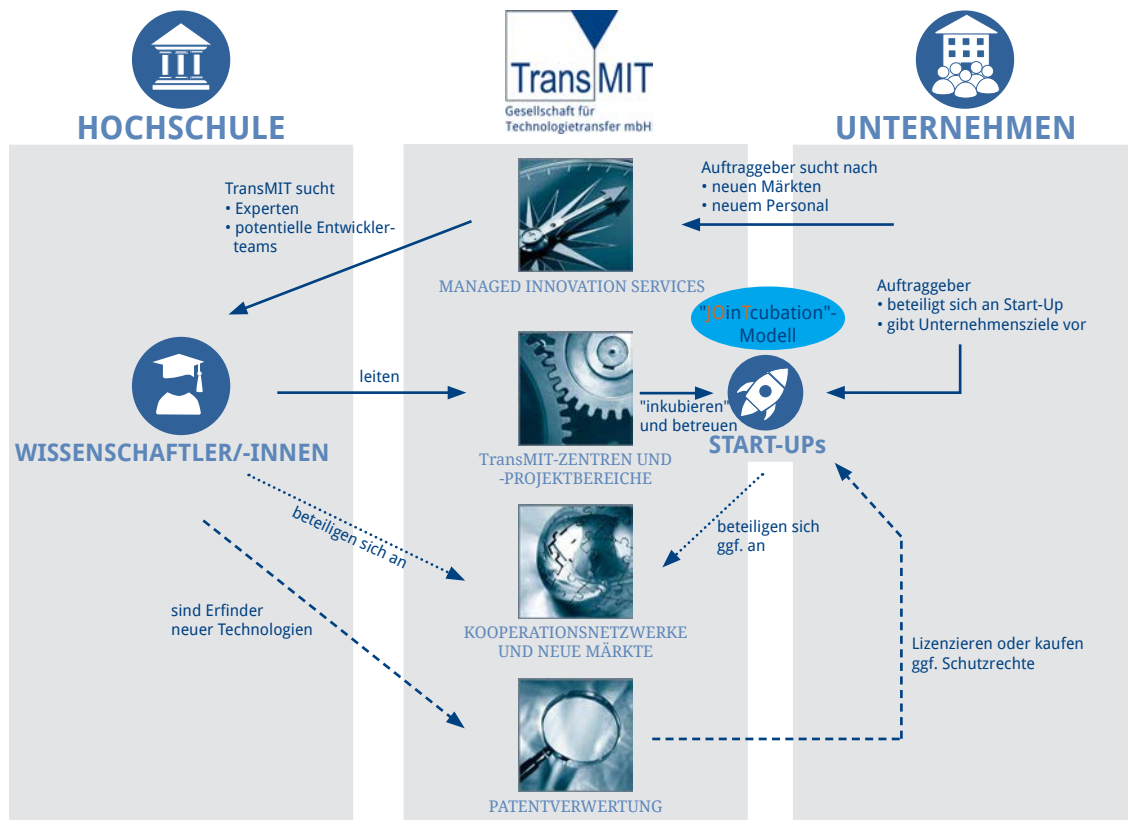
HOCHSCHULE

TransMIT
Gesellschaft für
Technologietransfer mbH

UNTERNEHMEN

TransMIT sucht
• Experten
• potentielle Entwicklerteams

Auftraggeber sucht nach
• neuen Märkten
• neuem Personal

MANAGED INNOVATION SERVICES

Auftraggeber
• beteiligt sich an Start-Up
• gibt Unternehmensziele vor

"JOinTcubation"-Modell

leiten

"inkubieren" und betreuen

WISSENSCHAFTLER/-INNEN

START-UPs

TransMIT-ZENTREN UND -PROJEKTBEREICHE

beteiligen sich an

beteiligen sich ggf. an

sind Erfinder neuer Technologien

KOOPERATIONSNETZWERKE UND NEUE MÄRKTE

Lizenzieren oder kaufen ggf. Schutzrechte

PATENTVERWERTUNG